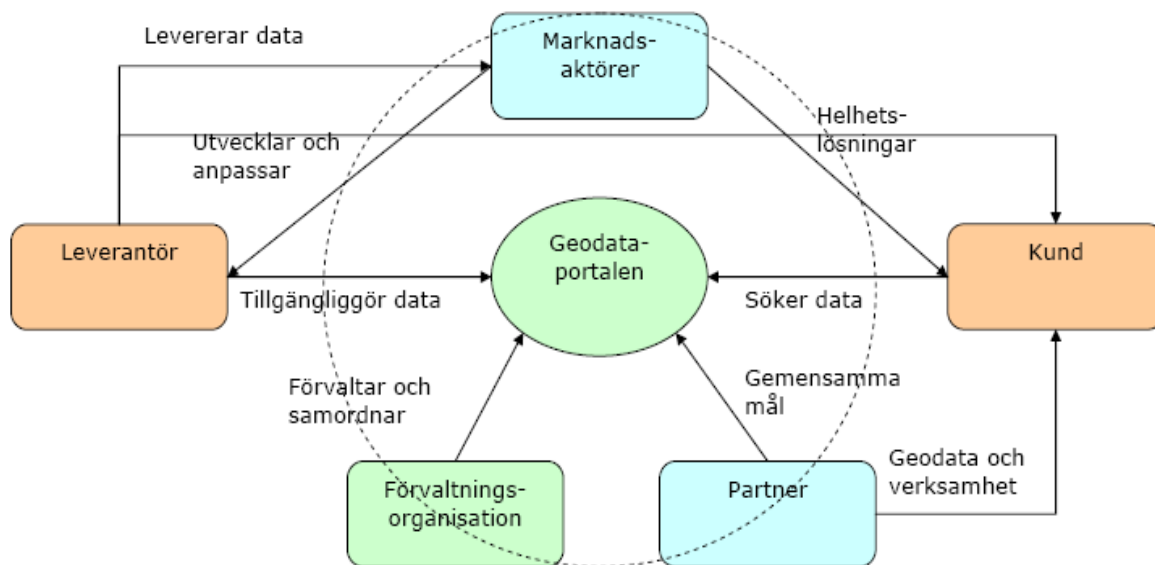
Levererar data

Marknadsaktörer

Helhetslösningar

Utvecklar och anpassar

Leverantör

Geodataportalen

Kund

Tillgängliggör data

Söker data

Förvaltar och samordnar

Gemensamma mål

Geodata och verksamhet

Förvaltningsorganisation

Partner